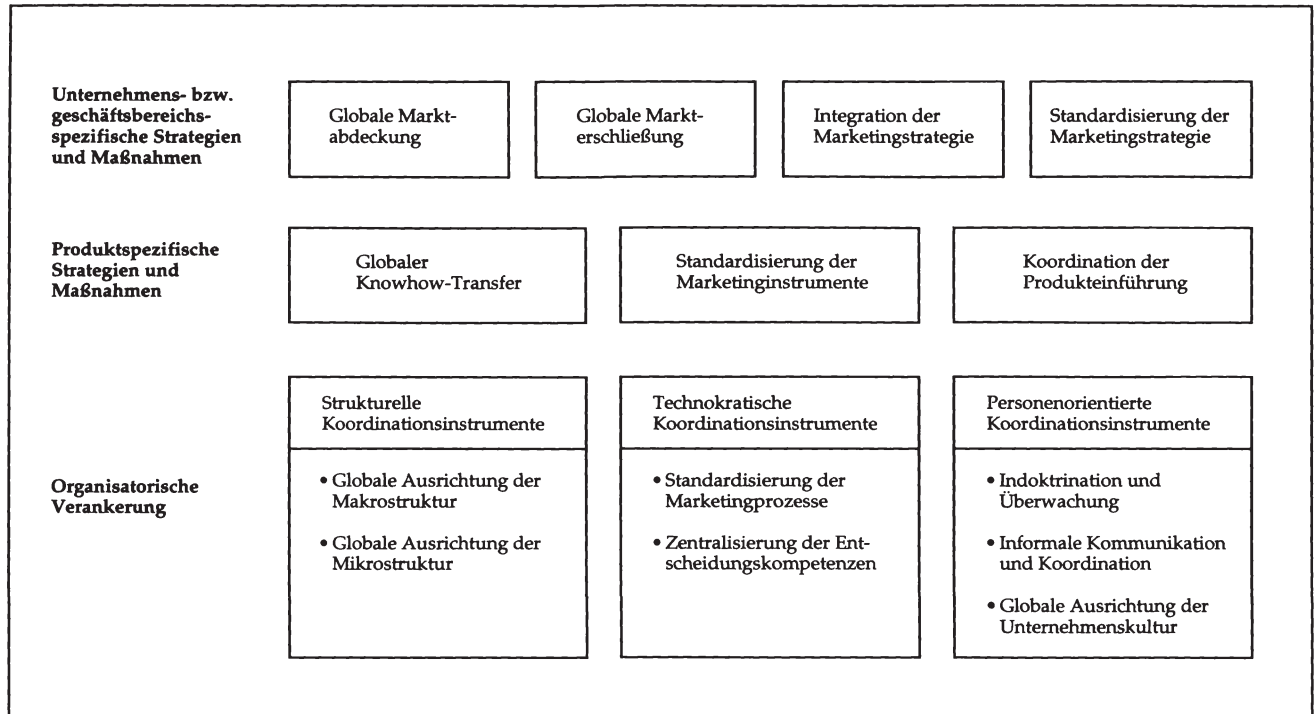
Unternehmens- bzw. geschäftsbereichsspezifische Strategien und Maßnahmen

Globale Marktabdeckung

Globale Markterschließung

Integration der Marketingstrategie

Standardisierung der Marketingstrategie

Produktspezifische Strategien und Maßnahmen

Globaler Knowhow-Transfer

Standardisierung der Marketinginstrumente

Koordination der Produkteinführung

Organisatorische Verankerung

Strukturelle Koordinationsinstrumente

• Globale Ausrichtung der Makrostruktur

• Globale Ausrichtung der Mikrostruktur

Technokratische Koordinationsinstrumente

• Standardisierung der Marketingprozesse

• Zentralisierung der Entscheidungskompetenzen

Personenorientierte Koordinationsinstrumente

• Indoktrination und Überwachung

• Informale Kommunikation und Koordination

• Globale Ausrichtung der Unternehmenskultur